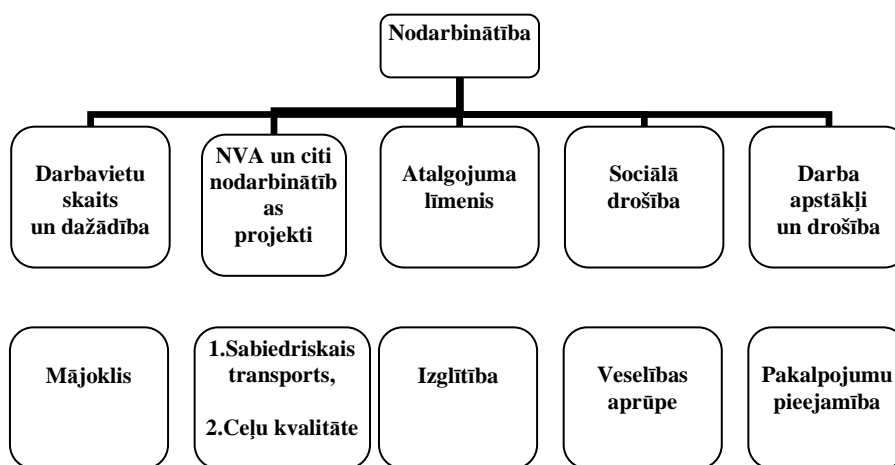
Nodarbinātība

Darbavietu skaits un dažādība

NVA un citi nodarbinātīb as projekti

Atalgojuma līmenis

Sociālā drošība

Darba apstākļi un drošība

Mājoklis

1.Sabiedriskais transports,

2.Ceļu kvalitāte

Izglītība

Veselības aprūpe

Pakalpojumu pieejamība